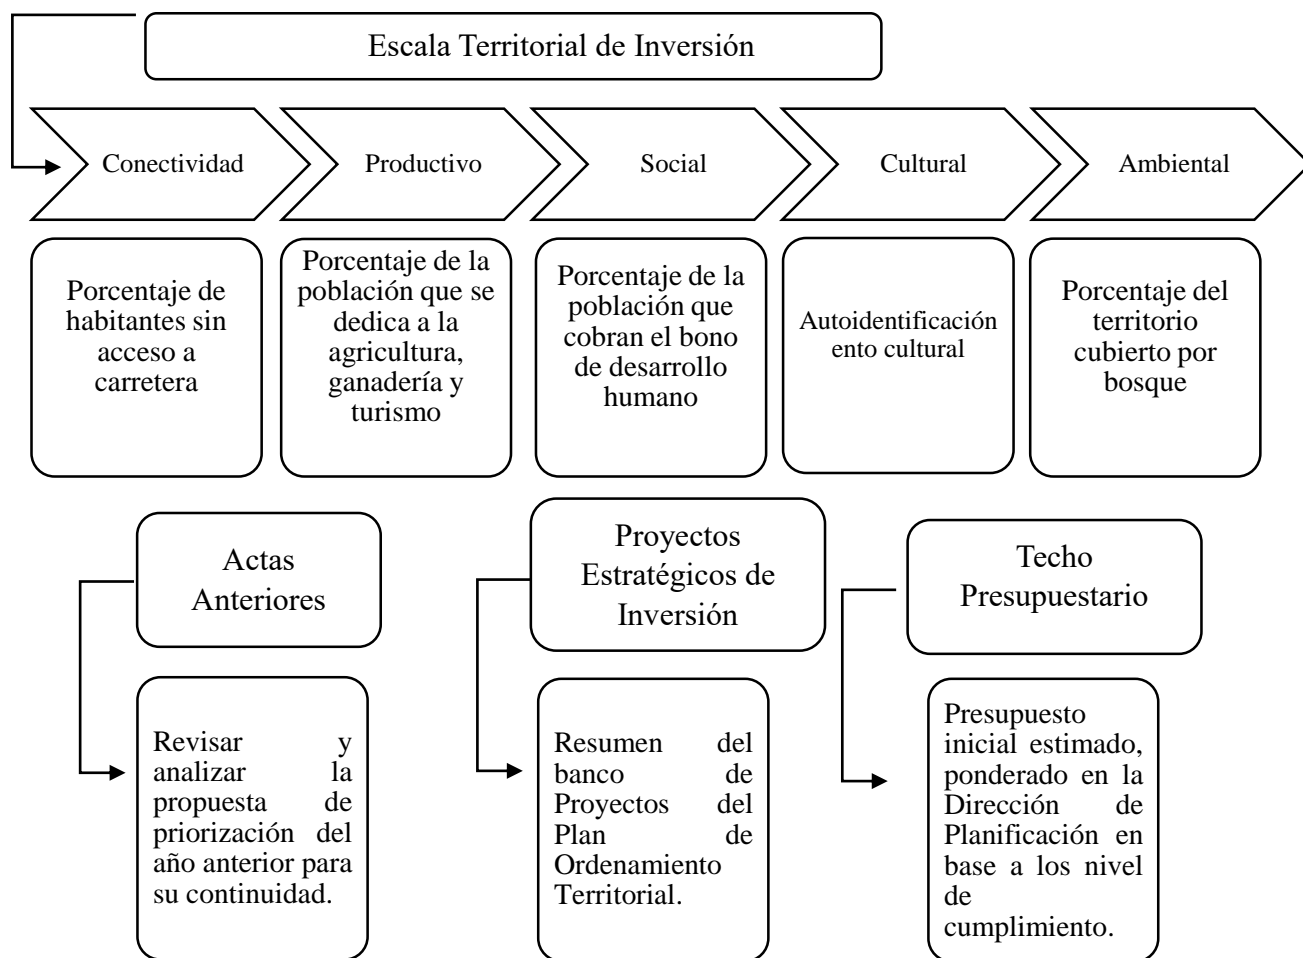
Escala Territorial de Inversión

Conectividad

Productivo

Social

Cultural

Ambiental

Porcentaje de habitantes sin acceso a carretera

Porcentaje de la población que se dedica a la agricultura, ganadería y turismo

Porcentaje de la población que cobran el bono de desarrollo humano

Autoidentificación ento cultural

Porcentaje del territorio cubierto por bosque

Actas Anteriores

Revisar y analizar la propuesta de priorización del año anterior para su continuidad.

Proyectos Estratégicos de Inversión

Resumen del banco de Proyectos del Plan de Ordenamiento Territorial.

Techo Presupuestario

Presupuesto inicial estimado, ponderado en la Dirección de Planificación en base a los nivel de cumplimiento.